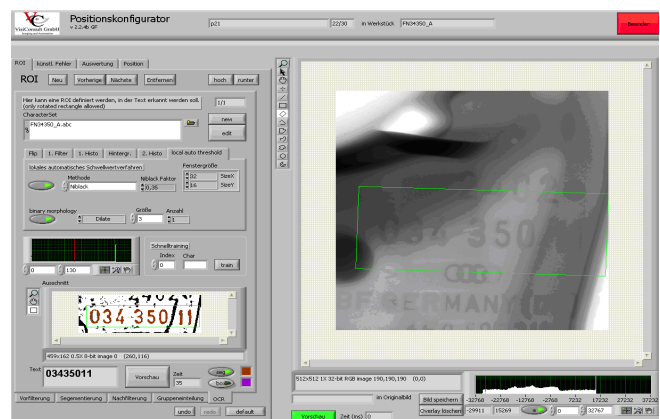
VisiConsult GmbH

Positionskonfigurator
v 2.2.4b GF

p21

22230

in Werkstück

FN34350_A

Beenden

ROI | künstl. Fehler | Auswertung | Position

ROI

Neu | Vorherige | Nächste | Entfernen

hoch | runter

Hier kann eine ROI definiert werden, in der Text erkannt werden soll. (only rotated rectangle allowed)

1/1

CharacterSet

FN34350_A.abc

new

edit

Flip | 1. Filter | 1. Histo | Hintergr. | 2. Histo | local auto threshold

lokales automatisches Schwellwertverfahren

Methode

Niblack

Niblack Faktor

0,35

Fenstergröße

32 SizeX

16 SizeY

binary morphology

Dilate

Größe

3

Anzahl

1

0

130

Schnelltraining

Index

0

Char

train

Ausschnitt

034 350 11

459x162 0.5X 8-bit image 0 (260,116)

Text

03435011

Vorschau

Zeit

35

seg

box

Vorfilterung | Segmentierung | Nachfilterung | Gruppeneinteilung | OCR

undo | redo | default

512x512 1X 32-bit RGB image 190,190,190 (0,0)

in Originalbild

Bild speichern

Overlay löschen

-32768 -22768 -12768 -2768 7232 17232 27232 37232

-29911

15269

0

32767

Vorschau

Zeit (ms)

0